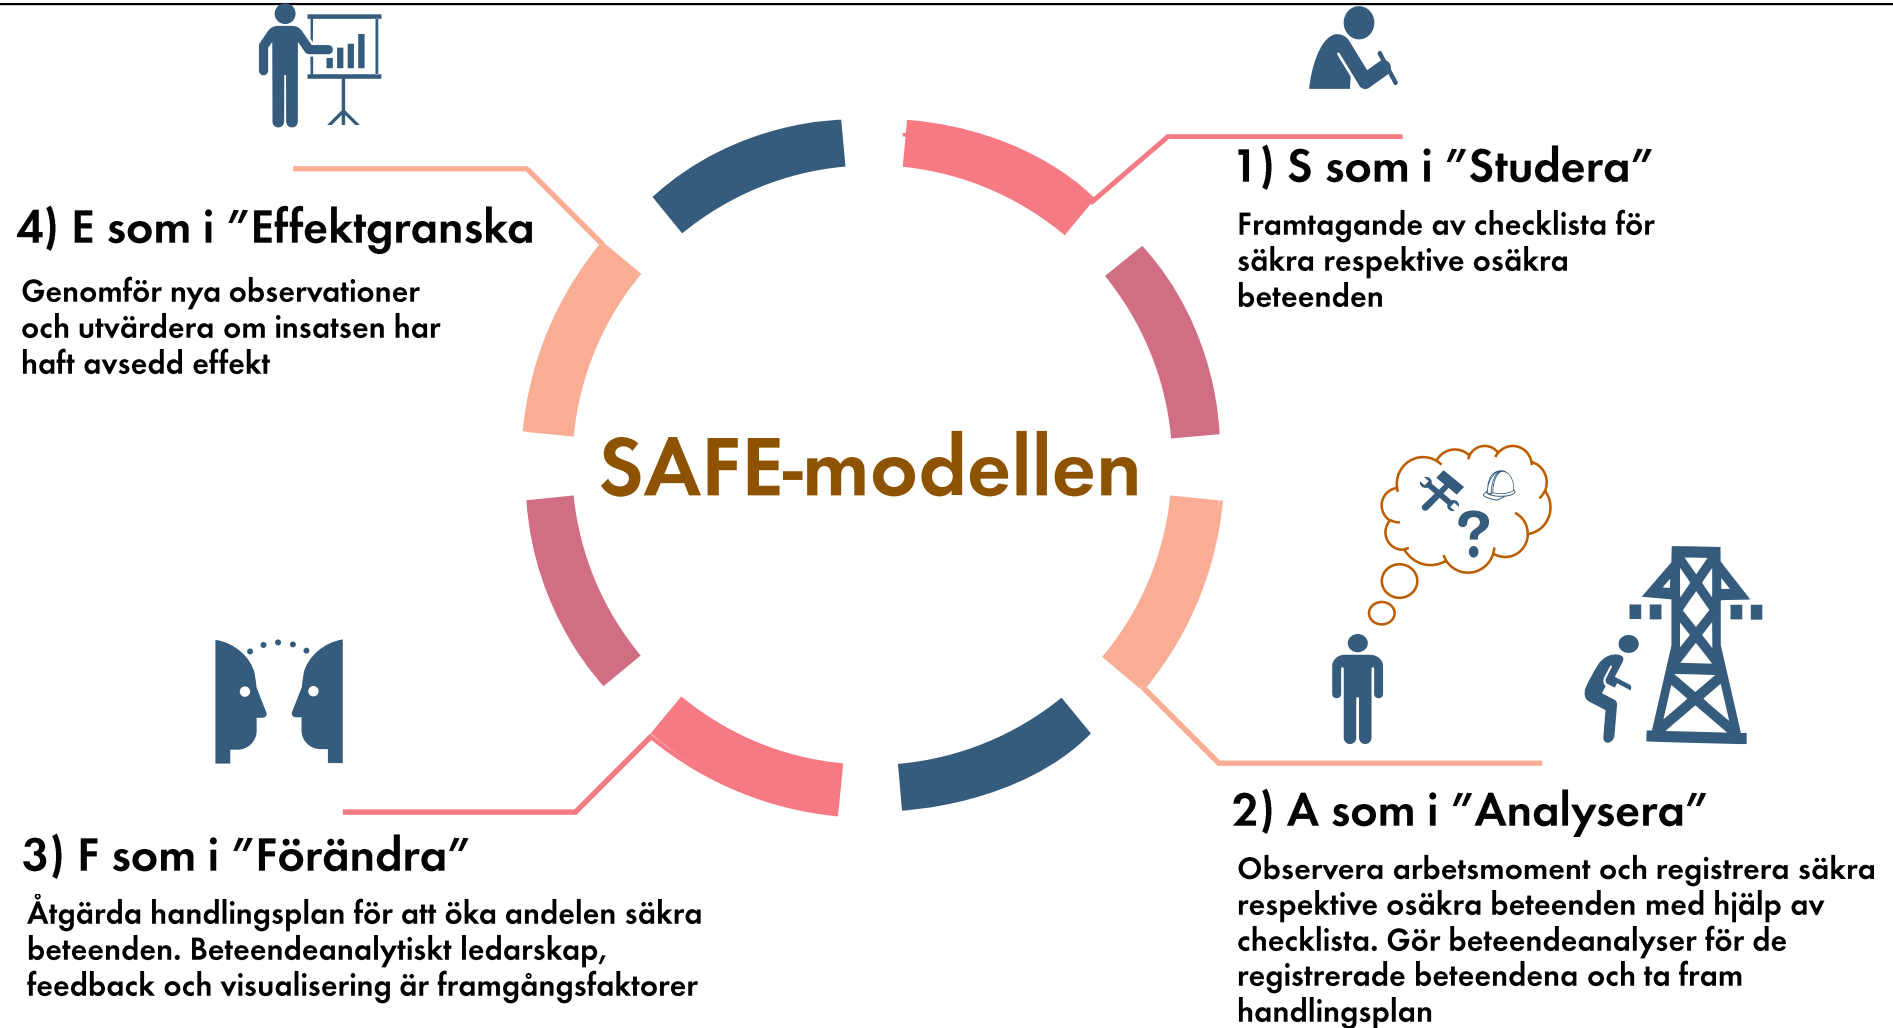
4) E som i ”Effektgranska

Genomför nya observationer och utvärdera om insatsen har haft avsedd effekt

1) S som i ”Studera”

Framtagande av checklista för säkra respektive osäkra beteenden

SAFE-modellen

?

3) F som i ”Förändra”

Åtgärda handlingsplan för att öka andelen säkra beteenden. Beteendeanalytiskt ledarskap, feedback och visualisering är framgångsfaktorer

2) A som i ”Analysera”

Observera arbetsmoment och registrera säkra respektive osäkra beteenden med hjälp av checklista. Gör beteendeanalyser för de registrerade beteendena och ta fram handlingsplan